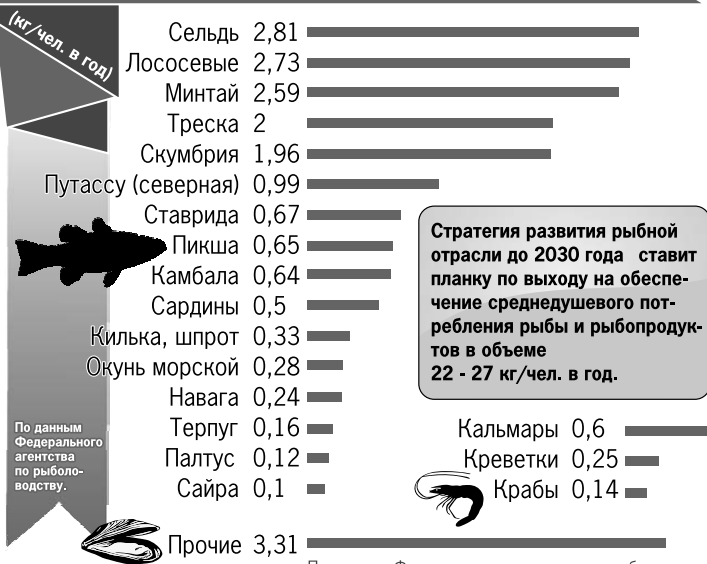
(кг/чел. в год)

Сельдь 2,81
Лососевые 2,73
Минтай 2,59
Треска 2
Скумбрия 1,96
Путассу (северная) 0,99
Ставрида 0,67
Пикша 0,65
Камбала 0,64
Сардины 0,5
Килька, шпрот 0,33
Окунь морской 0,28
Навага 0,24
Терпуг 0,16
Палтус 0,12
Сайра 0,1

Стратегия развития рыбной отрасли до 2030 года ставит планку по выходу на обеспечение среднедушевого потребления рыбы и рыбопродуктов в объеме 22 - 27 кг/чел. в год.

Кальмары 0,6
Креветки 0,25
Крабы 0,14

По данным Федерального агентства по рыболовству.

Прочие 3,31

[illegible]